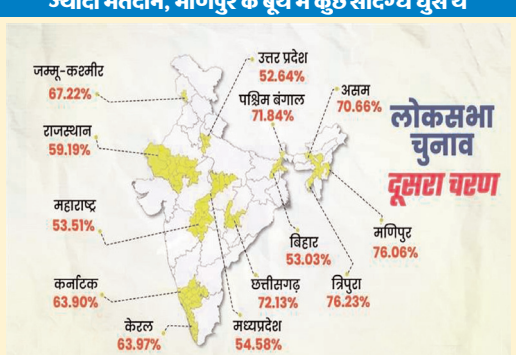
ज्यादा मतदान, मणिपुर के बूथ में कुछ संदिग्ध घुसे थे

जम्मू-कश्मीर
67.22%

उत्तर प्रदेश
52.64%

पश्चिम बंगाल
71.84%

असम
70.66%

लोकसभा चुनाव

दूसरा चरण

राजस्थान
59.19%

महाराष्ट्र
53.51%

बिहार
53.03%

मणिपुर
76.06%

कर्नाटक
63.90%

छत्तीसगढ़
72.13%

त्रिपुरा
76.23%

केरल
63.97%

मध्यप्रदेश
54.58%